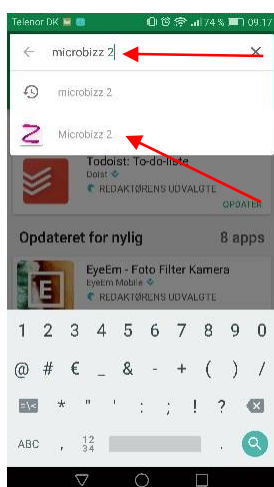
Telenor DK 74 % 09.17

microbizz 2

microbizz 2

Microbizz 2

Todoist: To-do-liste
Doist
REDAKTØRENS UDVALGTE
OPDATER

Opdateret for nylig
8 apps

EyeEm - Foto Filter Kamera
EyeEm Mobile
REDAKTØRENS UDVALGTE

1 2 3 4 5 6 7 8 9 0
@ # € _ & - + ( ) /
=\< * " ' : ; ! ?
ABC , 12 34 .